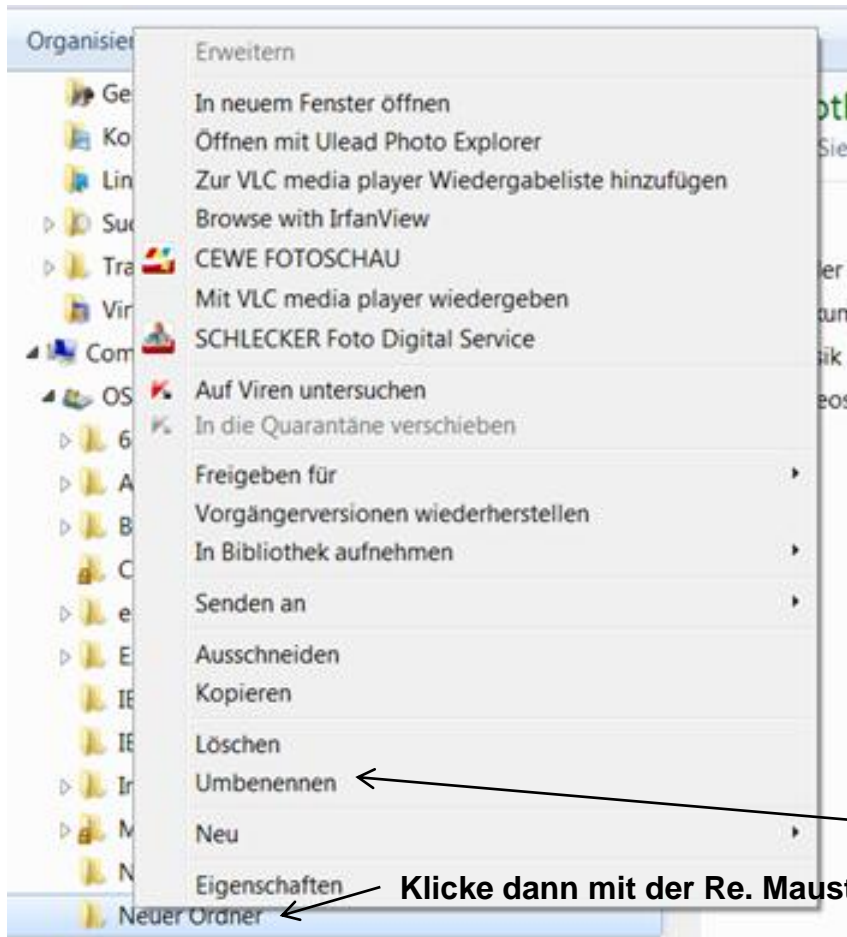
Organisier

Ge
Ko
Lin
Su
Tra
Vir
Com
OS
6
A
B
C
e
E
IE
IE
Ir
M
N
Neuer Ordner

Erweitern
In neuem Fenster öffnen
Öffnen mit Ulead Photo Explorer
Zur VLC media player Wiedergabeliste hinzufügen
Browse with IrfanView
CEWE FOTOSCHAU
Mit VLC media player wiedergeben
SCHLECKER Foto Digital Service
Auf Viren untersuchen
In die Quarantäne verschieben
Freigeben für
Vorgängerversionen wiederherstellen
In Bibliothek aufnehmen
Senden an
Ausschneiden
Kopieren
Löschen
Umbenennen
Neu
Eigenschaften

otl
Sie
ler
tun
sik
eos

Klicke dann mit der Re. Maust